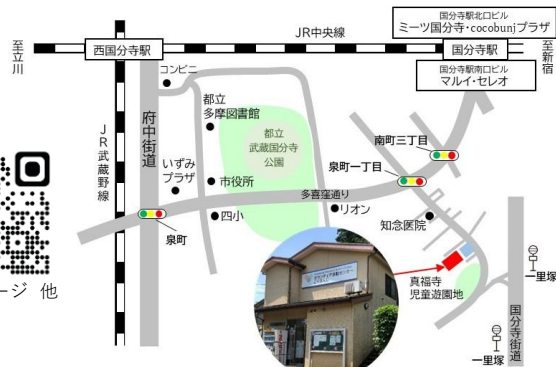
国分寺駅北口ビル
ミーツ国分寺・cocobunjプラザ

JR中央線

至立川

西国分寺駅

国分寺駅

至新宿

国分寺駅南口ビル
マルイ・セレオ

コンビニ

都立
多摩図書館

都立
武蔵国分寺
公園

府中街道

JR武蔵野線

いずみ
プラザ

市役所

南町三丁目

泉町一丁目

多喜窪通り

泉町

四小

リオン

知念医院

真福寺
児童遊園地

一里塚

国分寺街道

一里塚

ージ 他